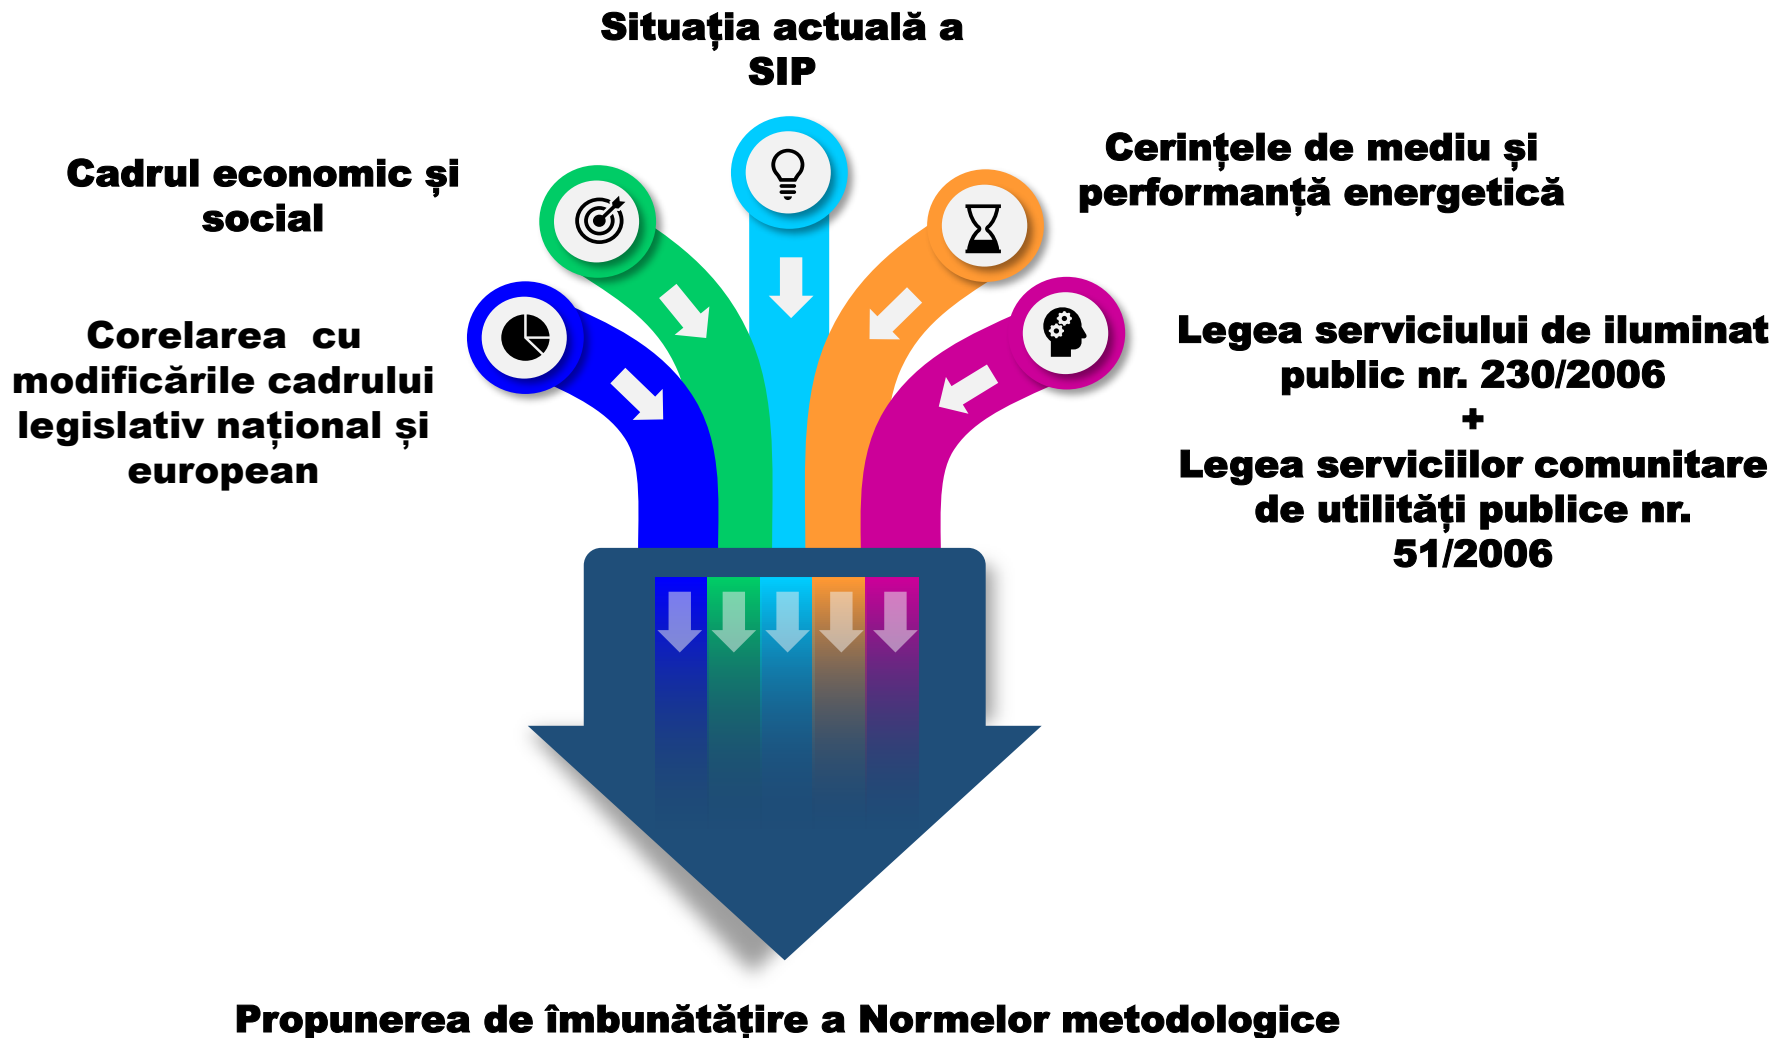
Situația actuală a SIP

Cadrul economic și social

Cerințele de mediu și performanță energetică

Corelarea cu modificările cadrului legislativ național și european

Legea serviciului de iluminat public nr. 230/2006
+
Legea serviciilor comunitare de utilități publice nr. 51/2006

Propunerea de îmbunătățire a Normelor metodologice